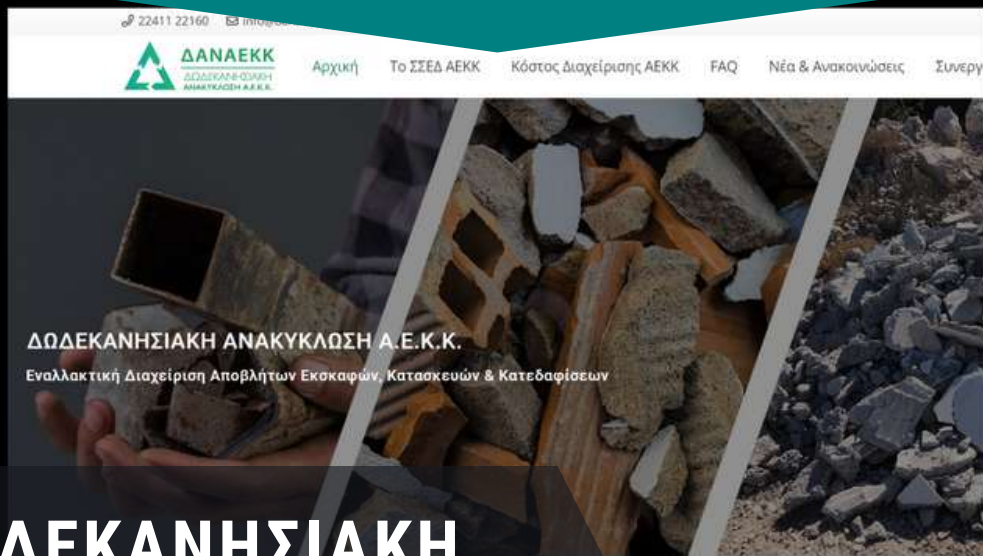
22411 22160 info@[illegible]

ΔΑΝΑΕΚΚ
ΔΩΔΕΚΑΝΗΣΙΑΚΗ
ΑΝΑΚΥΚΛΩΣΗ Α.Ε.Κ.Κ.

Αρχική Το ΣΣΕΔ ΑΕΚΚ Κόστος Διαχείρισης ΑΕΚΚ FAQ Νέα & Ανακοινώσεις Συνεργ

ΔΩΔΕΚΑΝΗΣΙΑΚΗ ΑΝΑΚΥΚΛΩΣΗ Α.Ε.Κ.Κ.

Εναλλακτική Διαχείριση Αποβλήτων Εκσκαφών, Κατασκευών & Κατεδαφίσεων

ΔΕΚΑΝΗΣΙΑΚΗ